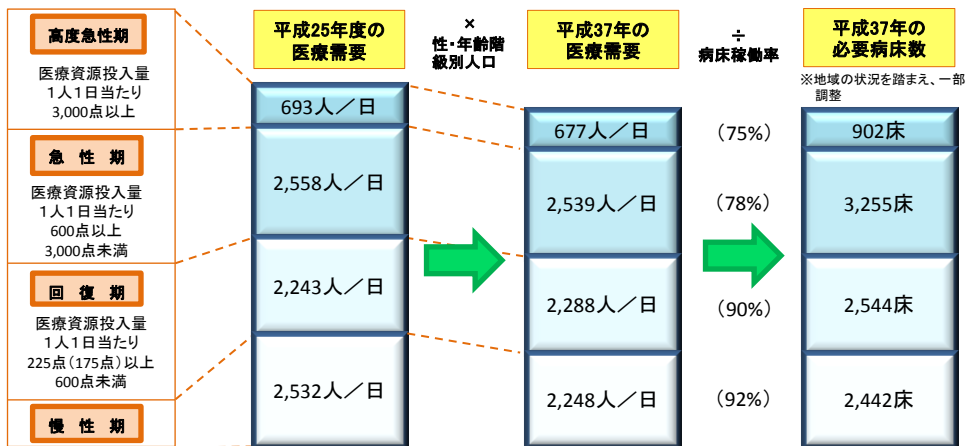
高度急性期

医療資源投入量
1人1日当たり
3,000点以上

急性期

医療資源投入量
1人1日当たり
600点以上
3,000点未満

回復期

医療資源投入量
1人1日当たり
225点（175点）以上
600点未満

慢性期

平成25年度の
医療需要

693人／日

2,558人／日

2,243人／日

2,532人／日

×
性・年齢階級別人口

平成37年の
医療需要

677人／日

2,539人／日

2,288人／日

2,248人／日

÷
病床稼働率

（75%）

（78%）

（90%）

（92%）

平成37年の
必要病床数

※地域の状況を踏まえ、一部調整

902床

3,255床

2,544床

2,442床